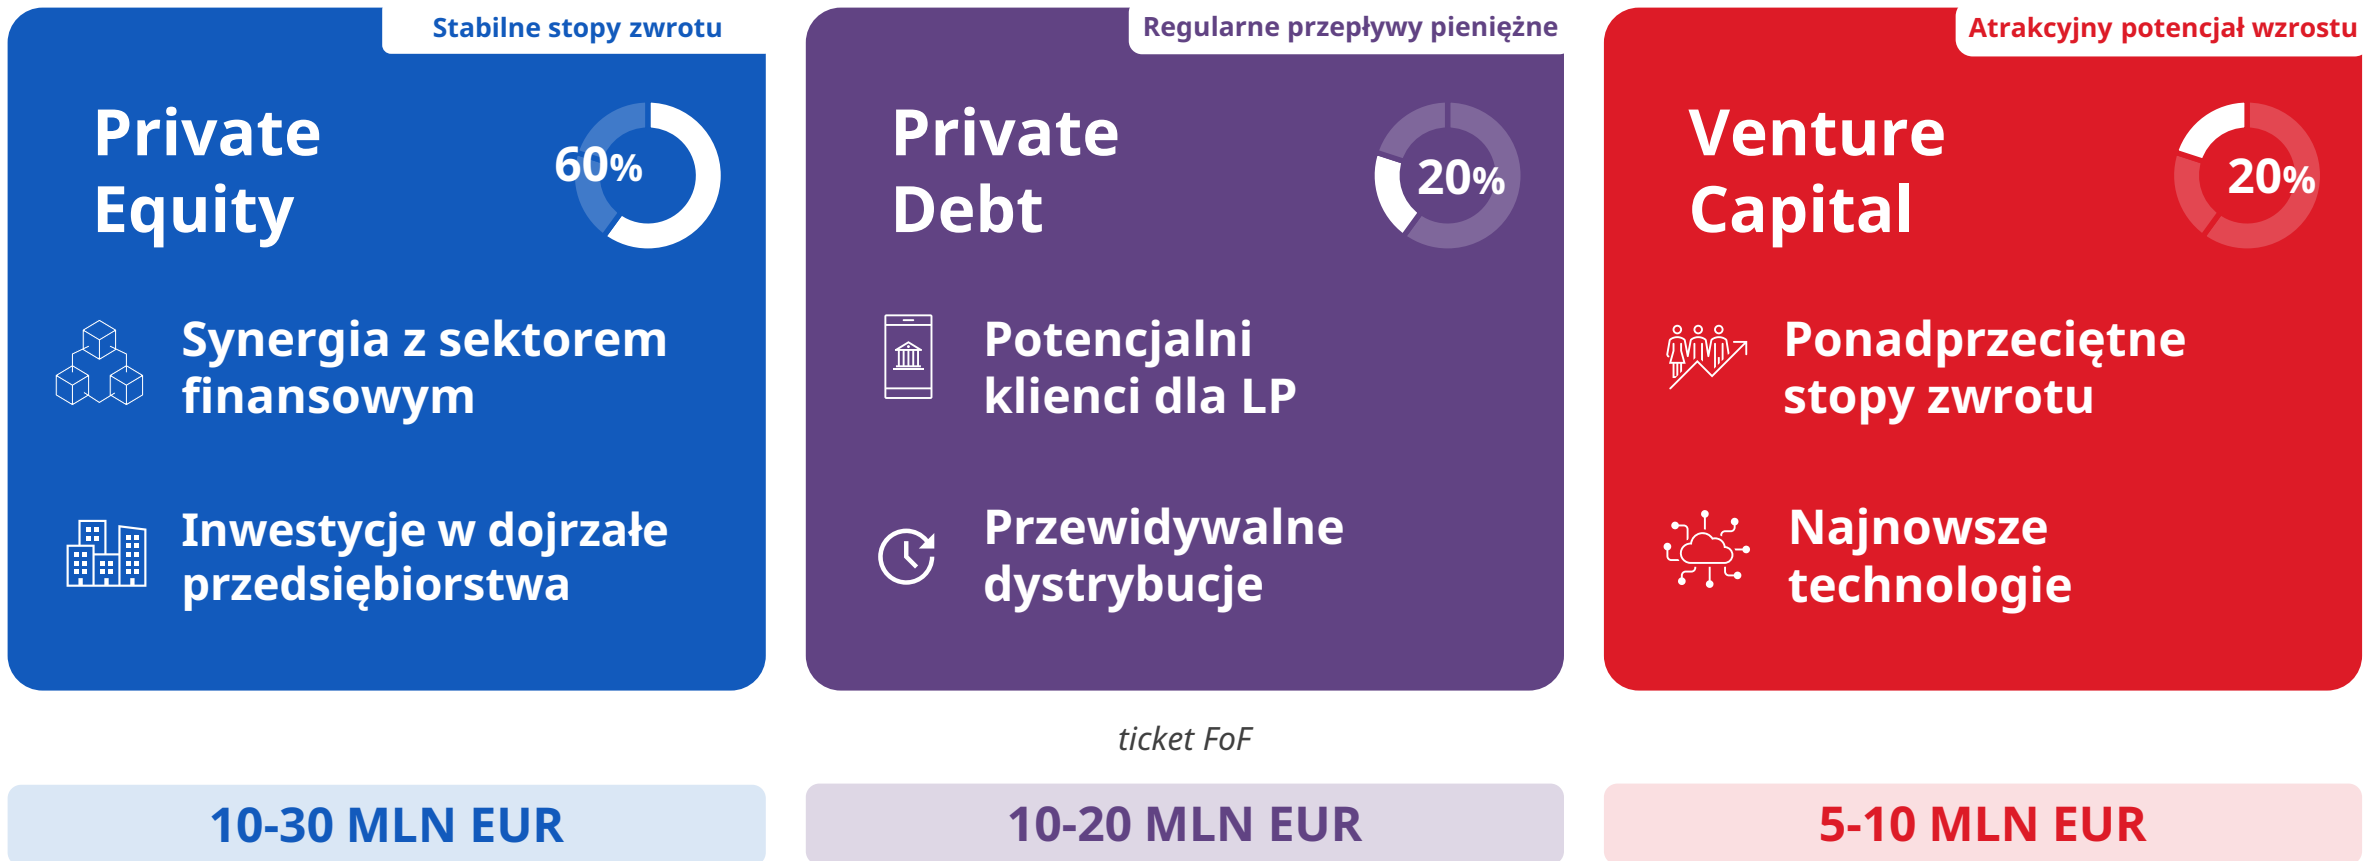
Stabilne stopy zwrotu

Private Equity

60%

Synergia z sektorem finansowym

Inwestycje w dojrzałe przedsiębiorstwa

Regularne przepływy pieniężne

Private Debt

20%

Potencjalni klienci dla LP

Przewidywalne dystrybucje

Atrakcyjny potencjał wzrostu

Venture Capital

20%

Ponadprzeciętne stopy zwrotu

Najnowsze technologie

ticket FoF

10-30 MLN EUR

10-20 MLN EUR

5-10 MLN EUR